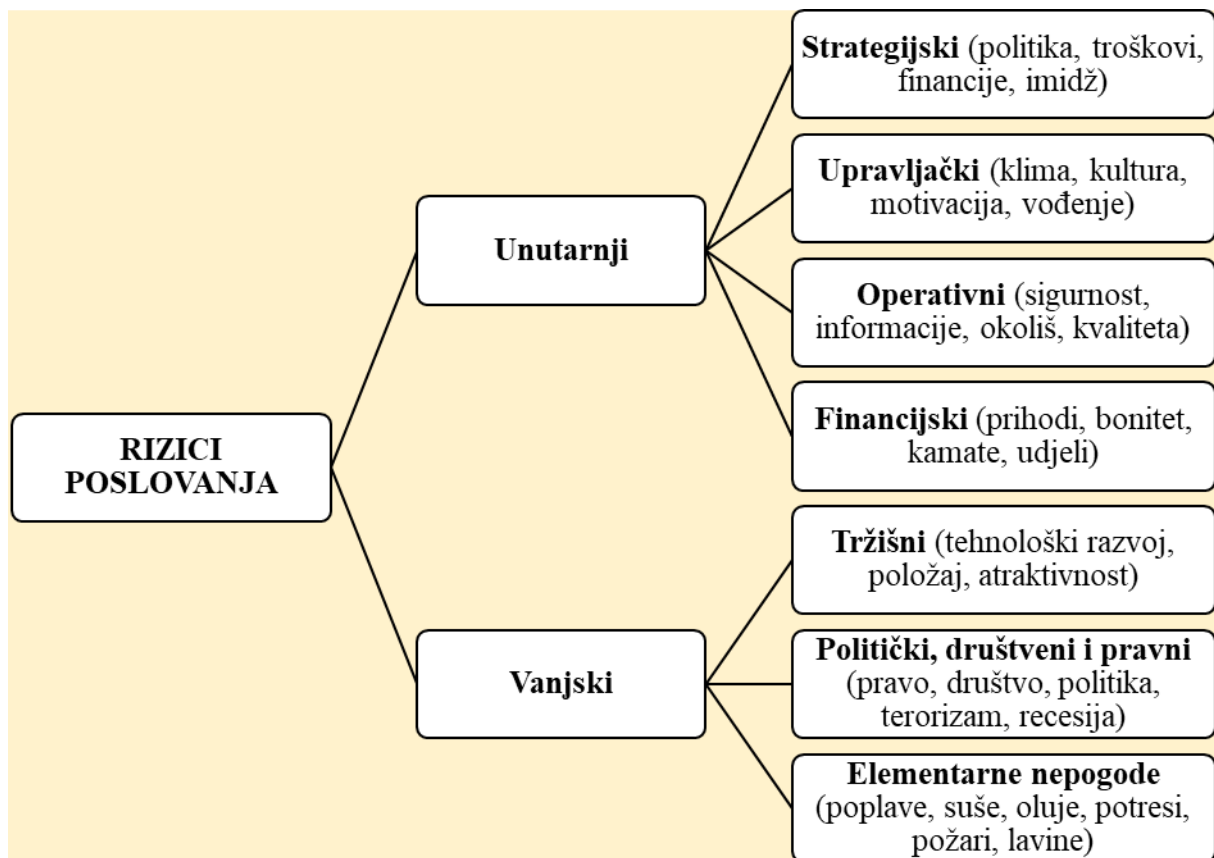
RIZICI POSLOVANJA

Unutarnji

Strategijski (politika, troškovi, financije, imidž)

Upravljački (klima, kultura, motivacija, vođenje)

Operativni (sigurnost, informacije, okoliš, kvaliteta)

Financijski (prihodi, bonitet, kamate, udjeli)

Vanjski

Tržišni (tehnološki razvoj, položaj, atraktivnost)

Politički, društveni i pravni (pravo, društvo, politika, terorizam, recesija)

Elementarne nepogode (poplave, suše, oluje, potresi, požari, lavine)